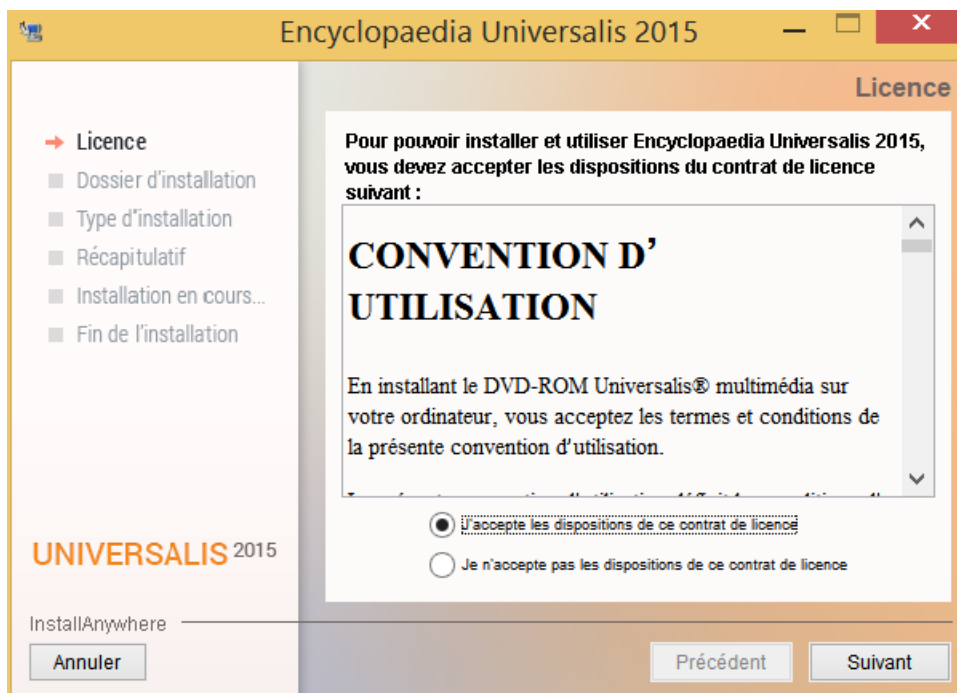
Encyclopaedia Universalis 2015

Licence

Licence
Dossier d'installation
Type d'installation
Récapitulatif
Installation en cours...
Fin de l'installation

Pour pouvoir installer et utiliser Encyclopaedia Universalis 2015, vous devez accepter les dispositions du contrat de licence suivant :

CONVENTION D' UTILISATION

En installant le DVD-ROM Universalis® multimédia sur votre ordinateur, vous acceptez les termes et conditions de la présente convention d'utilisation.

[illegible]

J'accepte les dispositions de ce contrat de licence

Je n'accepte pas les dispositions de ce contrat de licence

UNIVERSALIS 2015

InstallAnywhere

Annuler

Précédent

Suivant